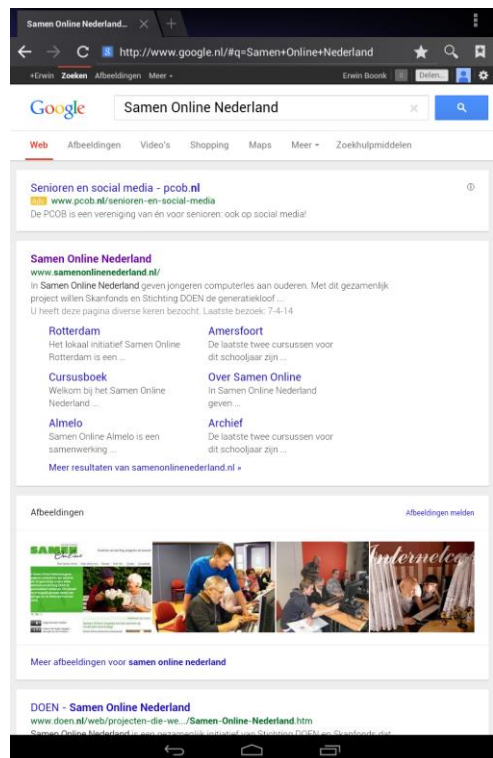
Samen Online Nederland...

http://www.google.nl/#q=Samen+Online+Nederland

+Erwin Zoeken Afbeeldingen Meer

Erwin Boonk Delen...

Google Samen Online Nederland

Web Afbeeldingen Video's Shopping Maps Meer Zoekhulpmiddelen

Senioren en social media - pcob.nl
Adv www.pcob.nl/senioren-en-social-media
De PCOB is een vereniging van én voor senioren: ook op social media!

Samen Online Nederland
www.samenonlinenederland.nl/
In Samen Online Nederland geven jongeren computerles aan ouderen. Met dit gezamenlijk project willen Skanfonds en Stichting DOEN de generatiekloof ...
U heeft deze pagina diverse keren bezocht. Laatste bezoek: 7-4-14

Rotterdam
Het lokaal initiatief Samen Online Rotterdam is een ...

Amersfoort
De laatste twee cursussen voor dit schooljaar zijn ...

Cursusboek
Welkom bij het Samen Online Nederland ...

Over Samen Online
In Samen Online Nederland geven ...

Almelo
Samen Online Almelo is een samenwerking ...

Archief
De laatste twee cursussen voor dit schooljaar zijn ...

Meer resultaten van samenonlinenederland.nl »

Afbeeldingen

Afbeeldingen melden

SAMEN Online

Internetcafé

Meer afbeeldingen voor samen online nederland

DOEN - Samen Online Nederland
www.doen.nl/web/projecten-die-we.../Samen-Online-Nederland.htm
Samen Online Nederland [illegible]